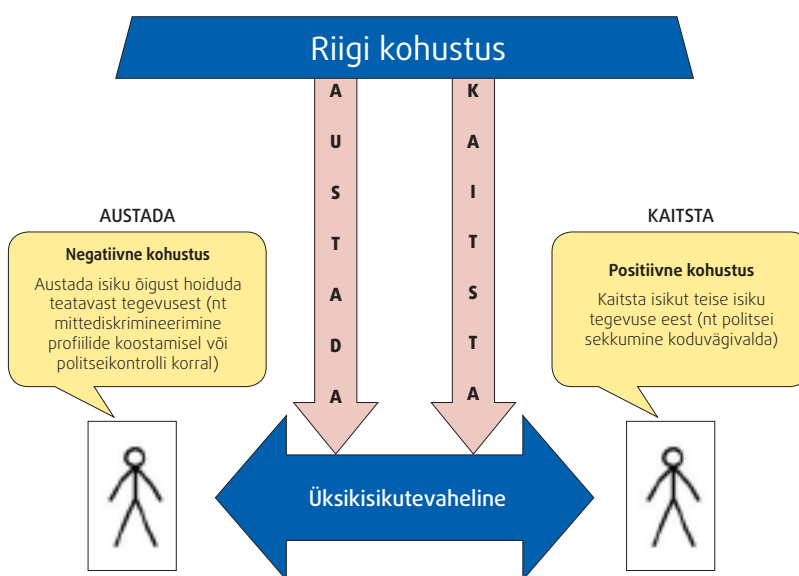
Riigi kohustus

AUSTADA

KAITSTA

AUSTADA

Negatiivne kohustus

Austada isiku õigust hoiduda teatavast tegevusest (nt mittediskrimineerimine profiilide koostamisel või politseikontrolli korral)

KAITSTA

Positiivne kohustus

Kaitsta isikut teise isiku tegevuse eest (nt politsei sekkumine koduvägivalda)

Üksikisikutevaheline